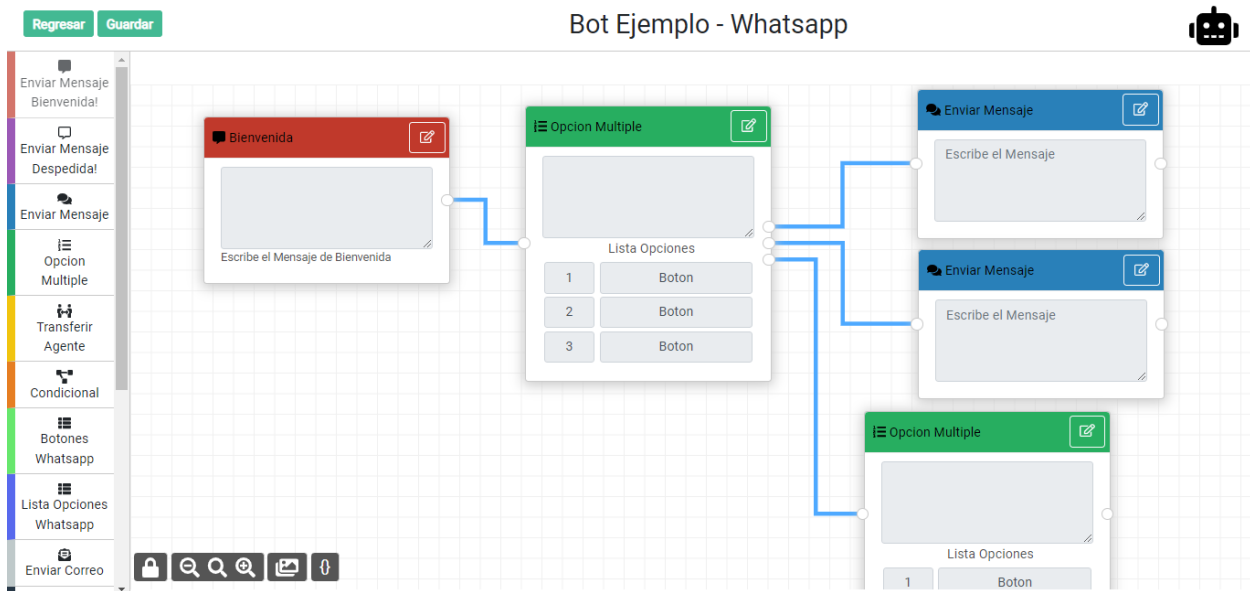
Regresar Guardar

Bot Ejemplo - Whatsapp

Enviar Mensaje Bienvenida!

Enviar Mensaje Despedida!

Enviar Mensaje

Opcion Multiple

Transferir Agente

Condicional

Botones Whatsapp

Lista Opciones Whatsapp

Enviar Correo

Bienvenida

Escribe el Mensaje de Bienvenida

Opcion Multiple

Lista Opciones

| 1 | Boton |
|---|---|
| 2 | Boton |
| 3 | Boton |

Enviar Mensaje

Escribe el Mensaje

Enviar Mensaje

Escribe el Mensaje

Opcion Multiple

Lista Opciones

| 1 | Boton |
|---|---|

{}